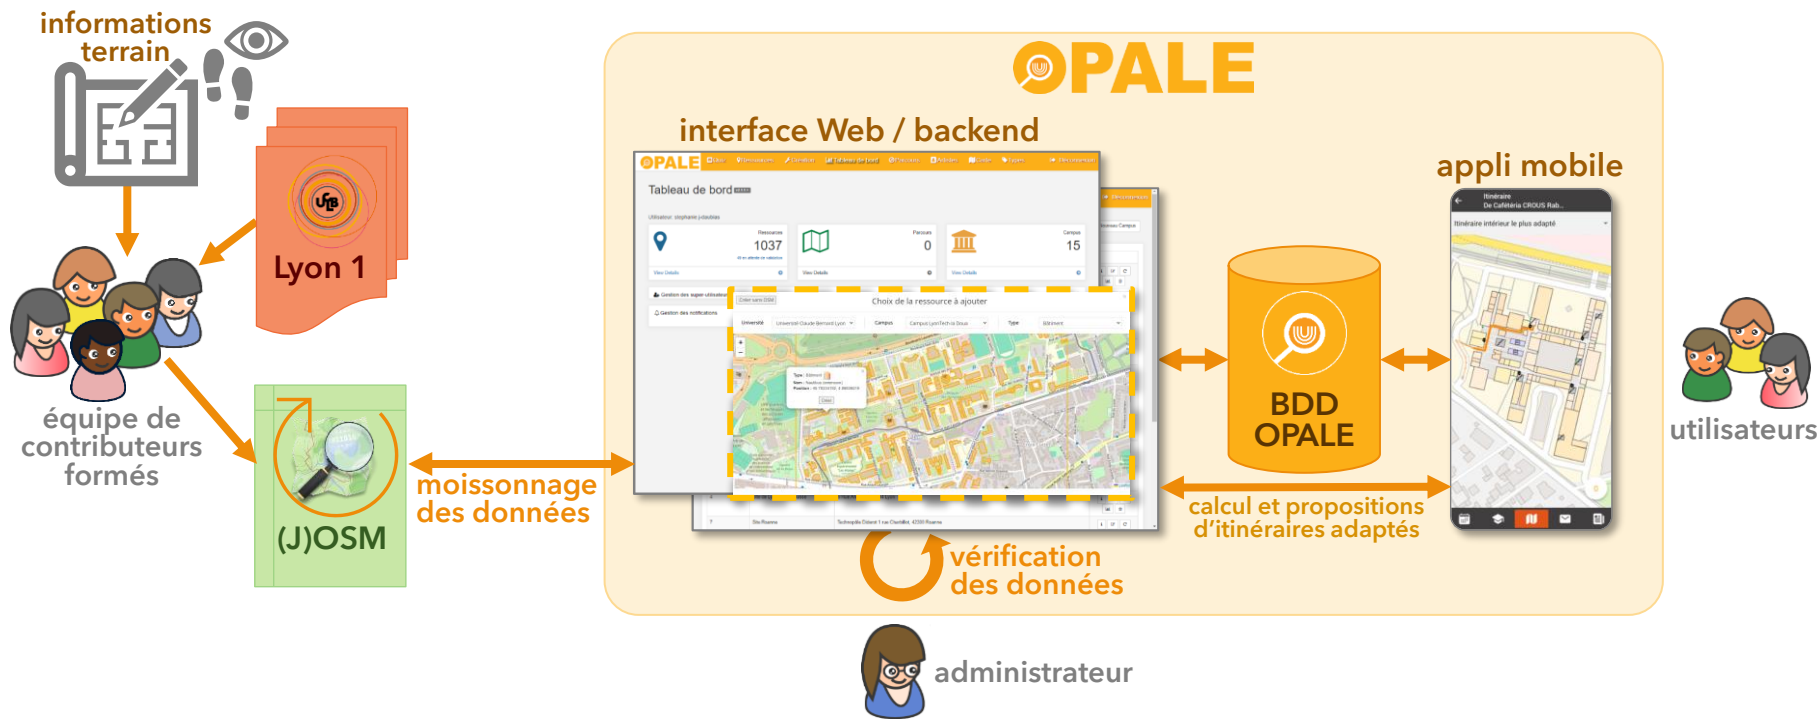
informations terrain

Lyon 1

équipe de contributeurs formés

(J)OSM

moissonnage des données

OPALE

interface Web / backend

OPALE

Tableau de bord

1037

0

15

Choix de la ressource à ajouter

vérification des données

BDD OPALE

appli mobile

Itinéraire
De Cafétéria CROUS Rab...

Itinéraire intérieur le plus adapté

calcul et propositions d'itinéraires adaptés

utilisateurs

administrateur